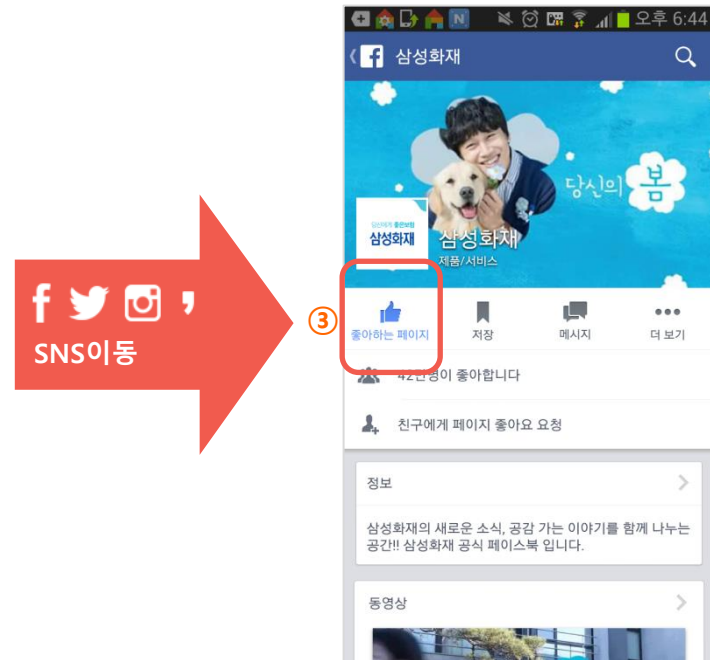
SNS이동

오후 6:44

삼성화재

당신의 봄

당신에게 좋은보험
삼성화재

삼성화재
제품/서비스

③

좋아하는 페이지

저장

메시지

더 보기

42만명이 좋아합니다

친구에게 페이지 좋아요 요청

정보

삼성화재의 새로운 소식, 공감 가는 이야기를 함께 나누는 공간!! 삼성화재 공식 페이스북 입니다.

동영상